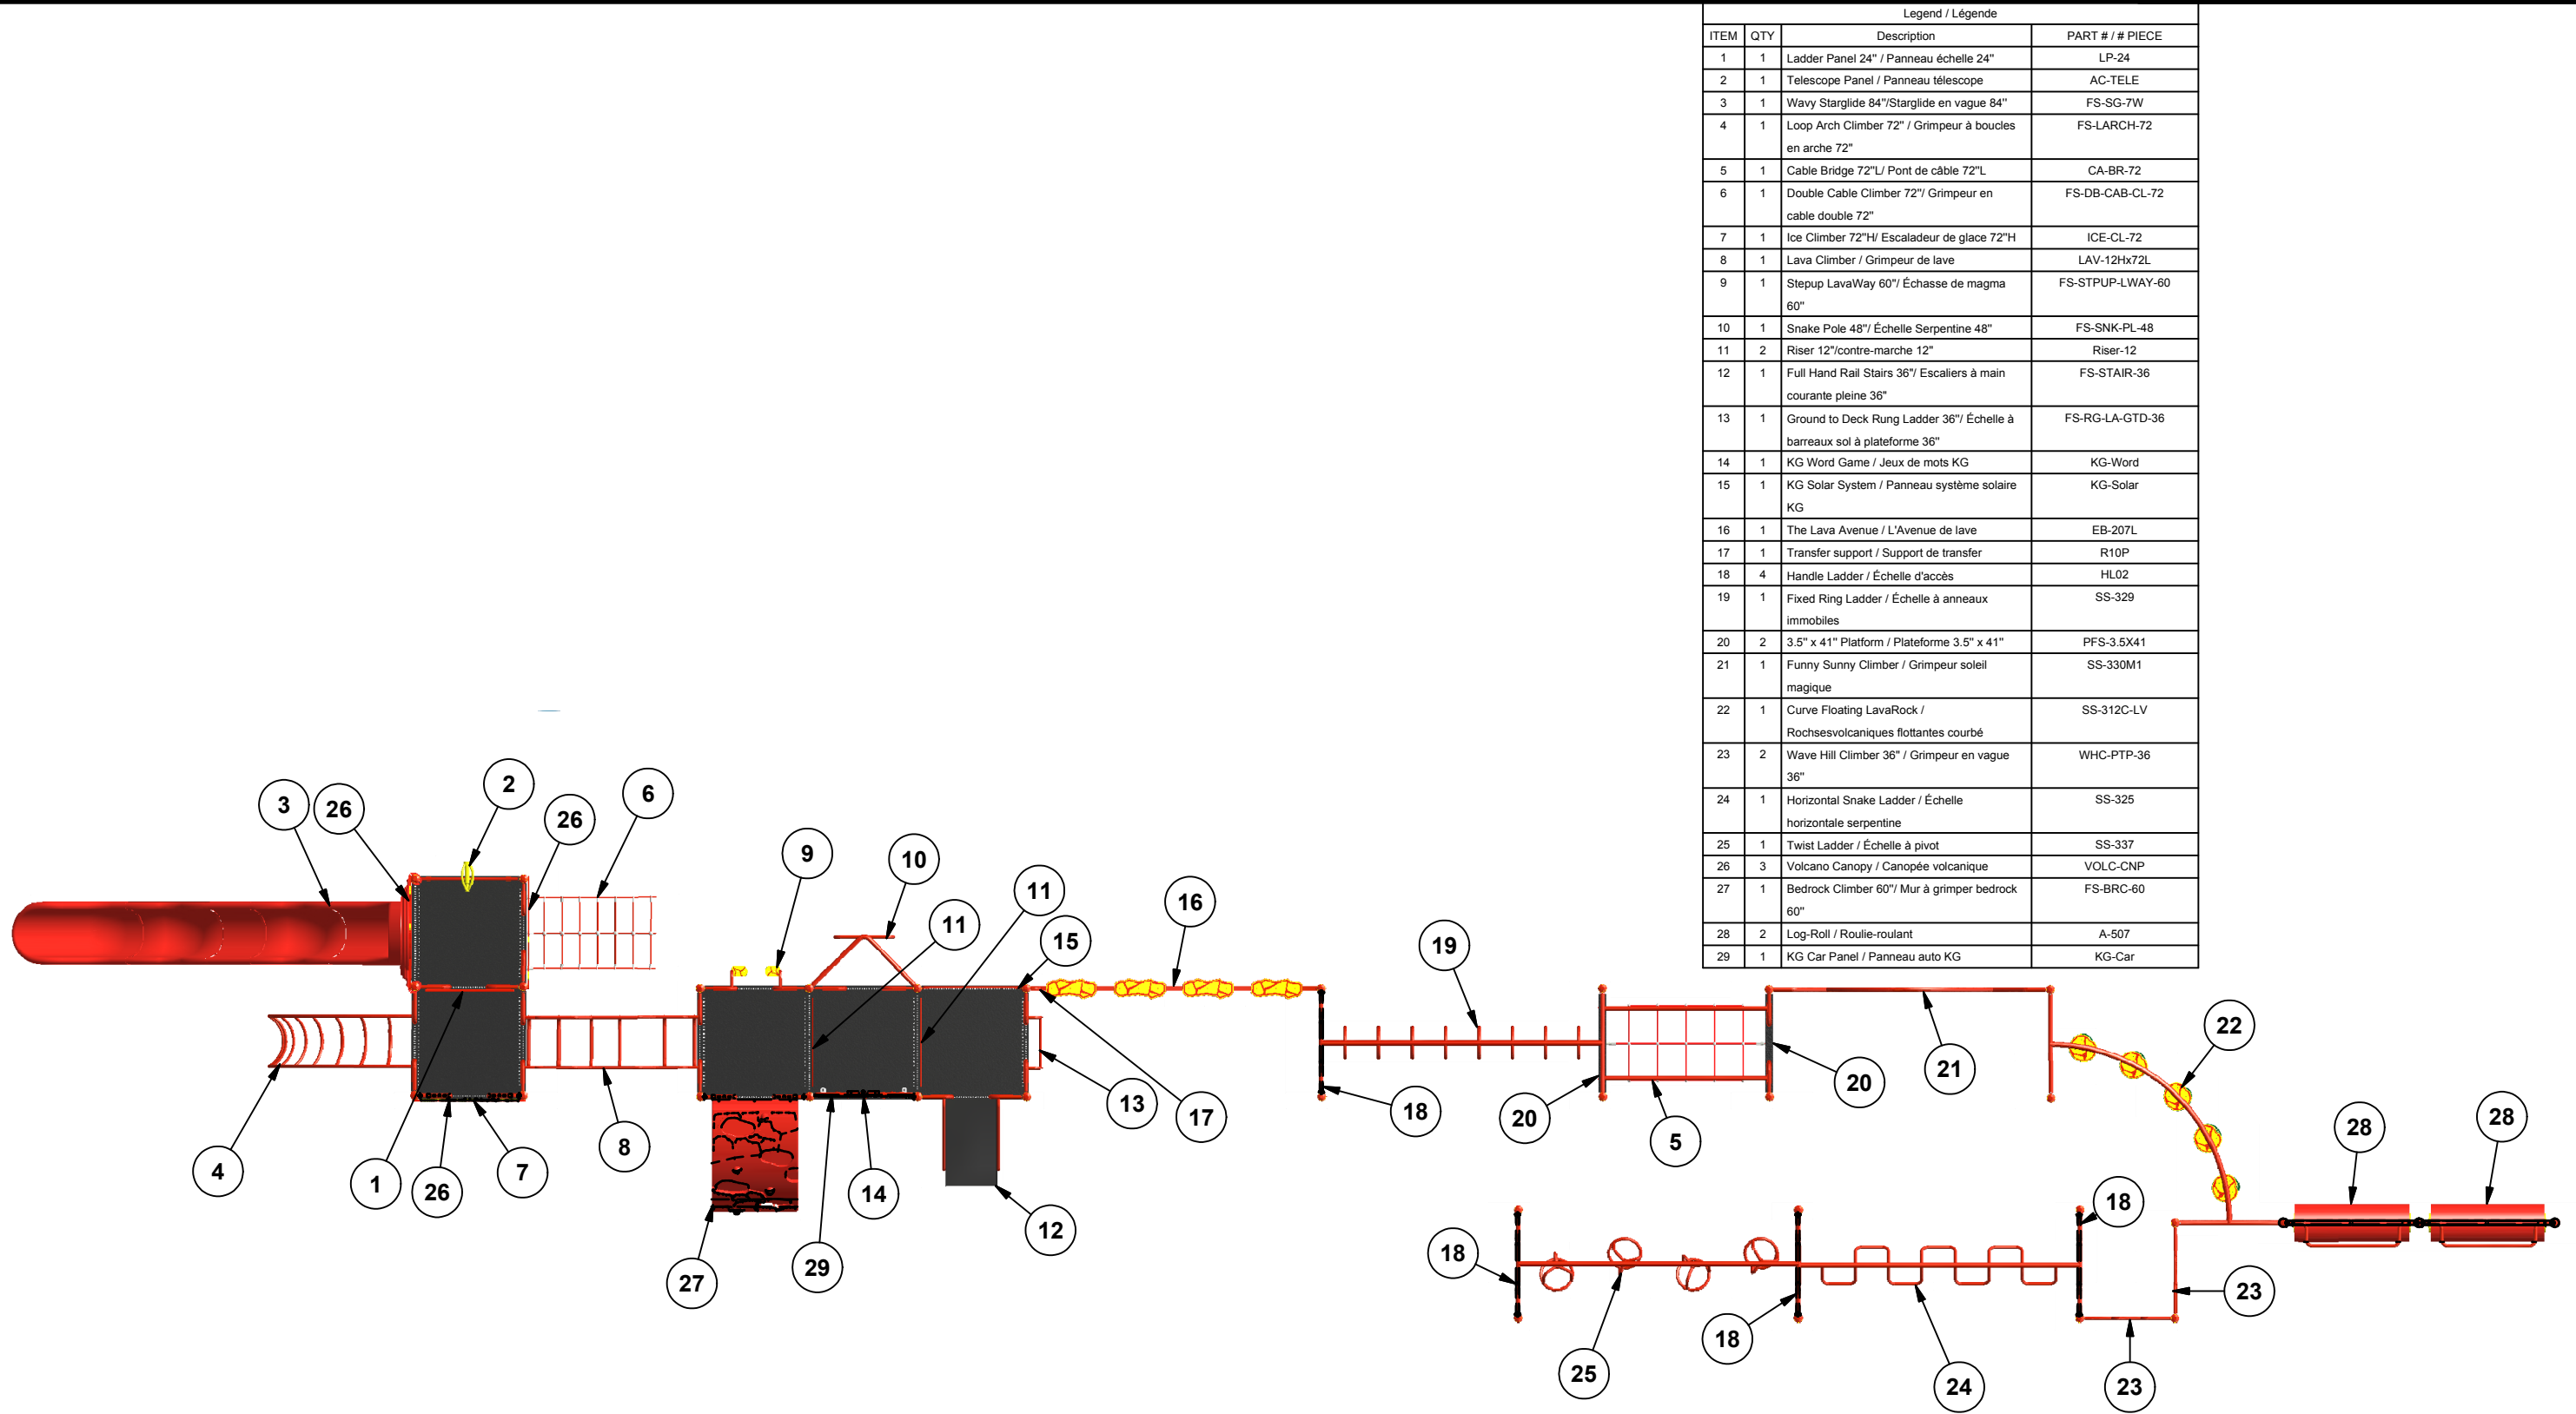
Legend / Légende

| ITEM | QTY | Description | PART # / # PIECE |
|---|---|---|---|
| 1 | 1 | Ladder Panel 24" / Panneau échelle 24" | LP-24 |
| 2 | 1 | Telescope Panel / Panneau télescope | AC-TELE |
| 3 | 1 | Wavy Starglide 84"/Starglide en vague 84" | FS-SG-7W |
| 4 | 1 | Loop Arch Climber 72" / Grimpeur à boucles en arche 72" | FS-LARCH-72 |
| 5 | 1 | Cable Bridge 72"L/ Pont de câble 72"L | CA-BR-72 |
| 6 | 1 | Double Cable Climber 72"/ Grimpeur en cable double 72" | FS-DB-CAB-CL-72 |
| 7 | 1 | Ice Climber 72"H/ Escaladeur de glace 72"H | ICE-CL-72 |
| 8 | 1 | Lava Climber / Grimpeur de lave | LAV-12Hx72L |
| 9 | 1 | Stepup LavaWay 60"/ Échasse de magma 60" | FS-STPUP-LWAY-60 |
| 10 | 1 | Snake Pole 48"/ Échelle Serpentine 48" | FS-SNK-PL-48 |
| 11 | 2 | Riser 12"/contre-marche 12" | Riser-12 |
| 12 | 1 | Full Hand Rail Stairs 36"/ Escaliers à main courante pleine 36" | FS-STAIR-36 |
| 13 | 1 | Ground to Deck Rung Ladder 36"/ Échelle à barreaux sol à plateforme 36" | FS-RG-LA-GTD-36 |
| 14 | 1 | KG Word Game / Jeux de mots KG | KG-Word |
| 15 | 1 | KG Solar System / Panneau système solaire KG | KG-Solar |
| 16 | 1 | The Lava Avenue / L'Avenue de lave | EB-207L |
| 17 | 1 | Transfer support / Support de transfer | R10P |
| 18 | 4 | Handle Ladder / Échelle d'accès | HL02 |
| 19 | 1 | Fixed Ring Ladder / Échelle à anneaux immobiles | SS-329 |
| 20 | 2 | 3.5" x 41" Platform / Plateforme 3.5" x 41" | PFS-3.5X41 |
| 21 | 1 | Funny Sunny Climber / Grimpeur soleil magique | SS-330M1 |
| 22 | 1 | Curve Floating LavaRock / Rochsesvolcaniques flottantes courbé | SS-312C-LV |
| 23 | 2 | Wave Hill Climber 36" / Grimpeur en vague 36" | WHC-PTP-36 |
| 24 | 1 | Horizontal Snake Ladder / Échelle horizontale serpentine | SS-325 |
| 25 | 1 | Twist Ladder / Échelle à pivot | SS-337 |
| 26 | 3 | Volcano Canopy / Canopée volcanique | VOLC-CNP |
| 27 | 1 | Bedrock Climber 60"/ Mur à grimper bedrock 60" | FS-BRC-60 |
| 28 | 2 | Log-Roll / Roulie-roulant | A-507 |
| 29 | 1 | KG Car Panel / Panneau auto KG | KG-Car |

3 26 2 26 6 9 10 11 11 15 16 19 22 21 20 20 18 17 13 4 1 26 7 8 27 29 14 12 5 28 28 18 18 23 18 25 24 23